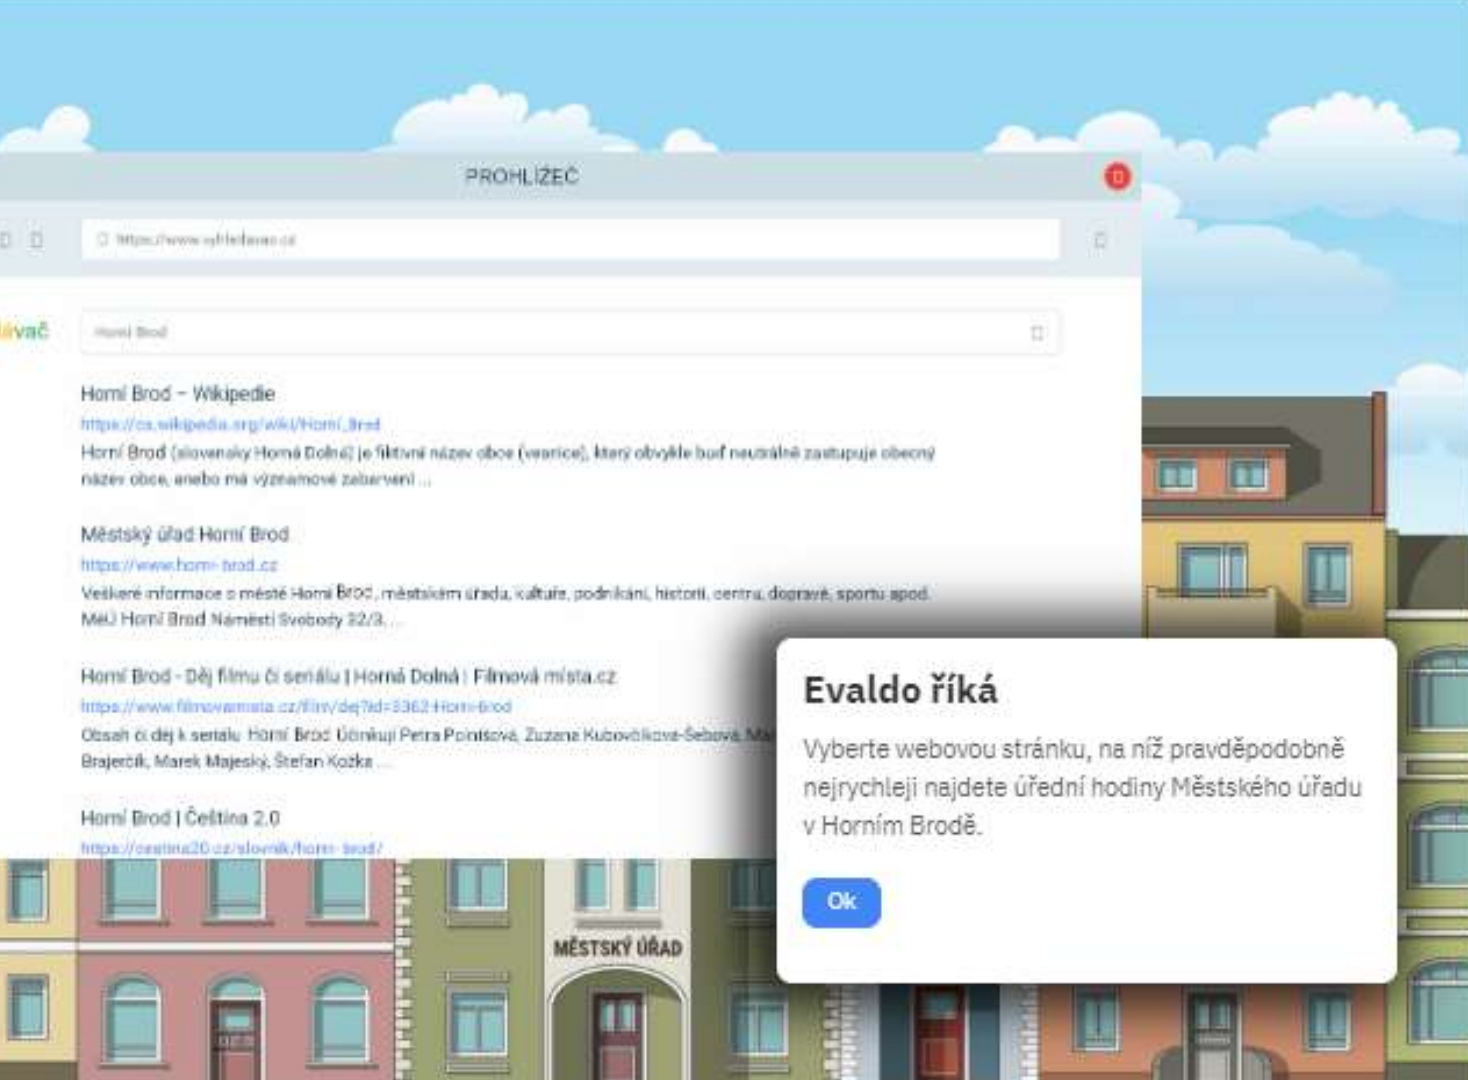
PROHLÍŽEČ

https://www.vyhledavac.cz

vač

Horní Brod

Horní Brod – Wikipedie

https://cs.wikipedia.org/wiki/Horní_Brod

Horní Brod (slovensky Horná Dolná) je fiktivní název obce (vesnice), který obvykle buď neutrálně zastupuje obecný název obce, anebo má významové zabarvení ...

Městský úřad Horní Brod

https://www.horni-brod.cz

Veškeré informace o městě Horní Brod, městském úřadu, kultuře, podnikání, historii, centru, dopravě, sportu apod. MěÚ Horní Brod Náměstí Svobody 32/3 ...

Horní Brod - Děj filmu či seriálu | Horná Dolná | Filmová místa.cz

https://www.filmovamista.cz/film/dej?id=3362-Horni-Brod

Obsah či děj k seriálu Horní Brod Účinkují Petra Polnišová, Zuzana Kubovčíková-Šebová, Ma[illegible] Brajerčík, Marek Majeský, Štefan Kožka ...

Horní Brod | Čeština 2.0

https://cestina20.cz/slovnik/horni-brod/

Evaldo říká

Vyberte webovou stránku, na níž pravděpodobně nejrychleji najdete úřední hodiny Městského úřadu v Horním Brodě.

Ok

MĚSTSKÝ ÚŘAD